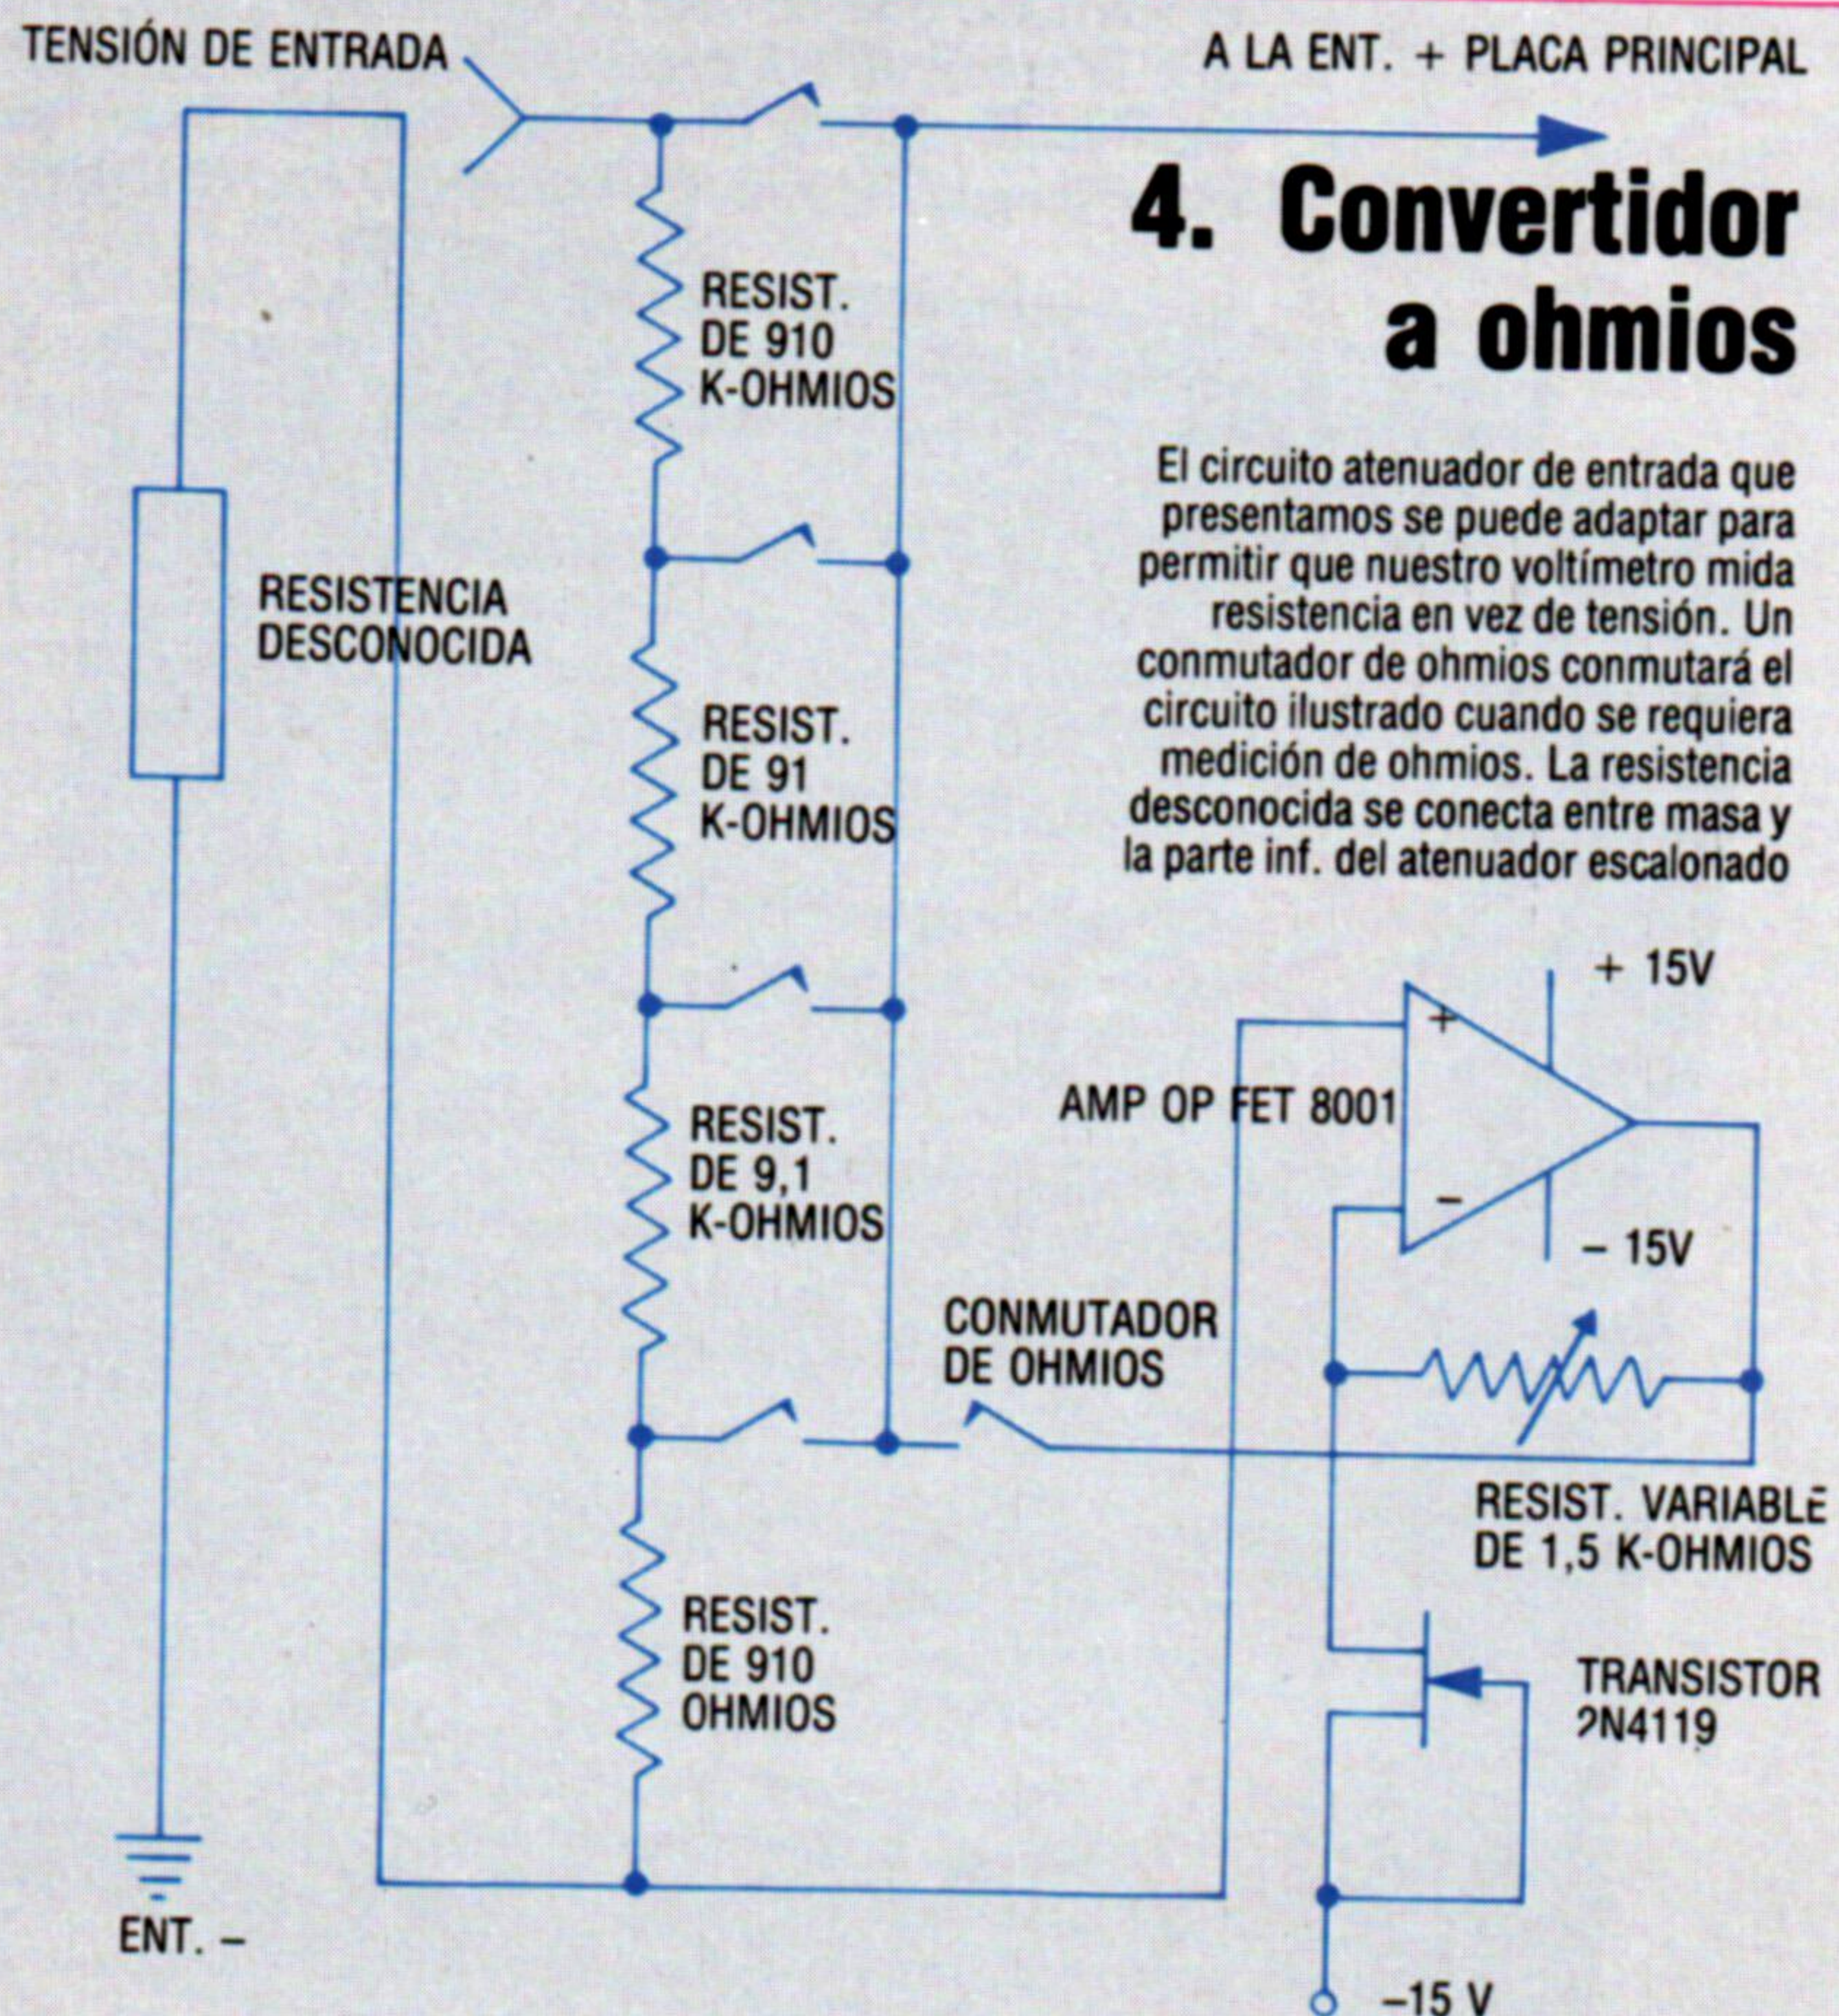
TENSIÓN DE ENTRADA

A LA ENT. + PLACA PRINCIPAL

4. Convertidor a ohmios

El circuito atenuador de entrada que presentamos se puede adaptar para permitir que nuestro voltímetro mida resistencia en vez de tensión. Un conmutador de ohmios conmutará el circuito ilustrado cuando se requiera medición de ohmios. La resistencia desconocida se conecta entre masa y la parte inf. del atenuador escalonado

RESIST. DE 910 K-OHMIOS

RESISTENCIA DESCONOCIDA

RESIST. DE 91 K-OHMIOS

RESIST. DE 9,1 K-OHMIOS

+ 15V

+

AMP OP FET 8001

−

− 15V

CONMUTADOR DE OHMIOS

RESIST. VARIABLE DE 1,5 K-OHMIOS

RESIST. DE 910 OHMIOS

TRANSISTOR 2N4119

ENT. −

−15 V